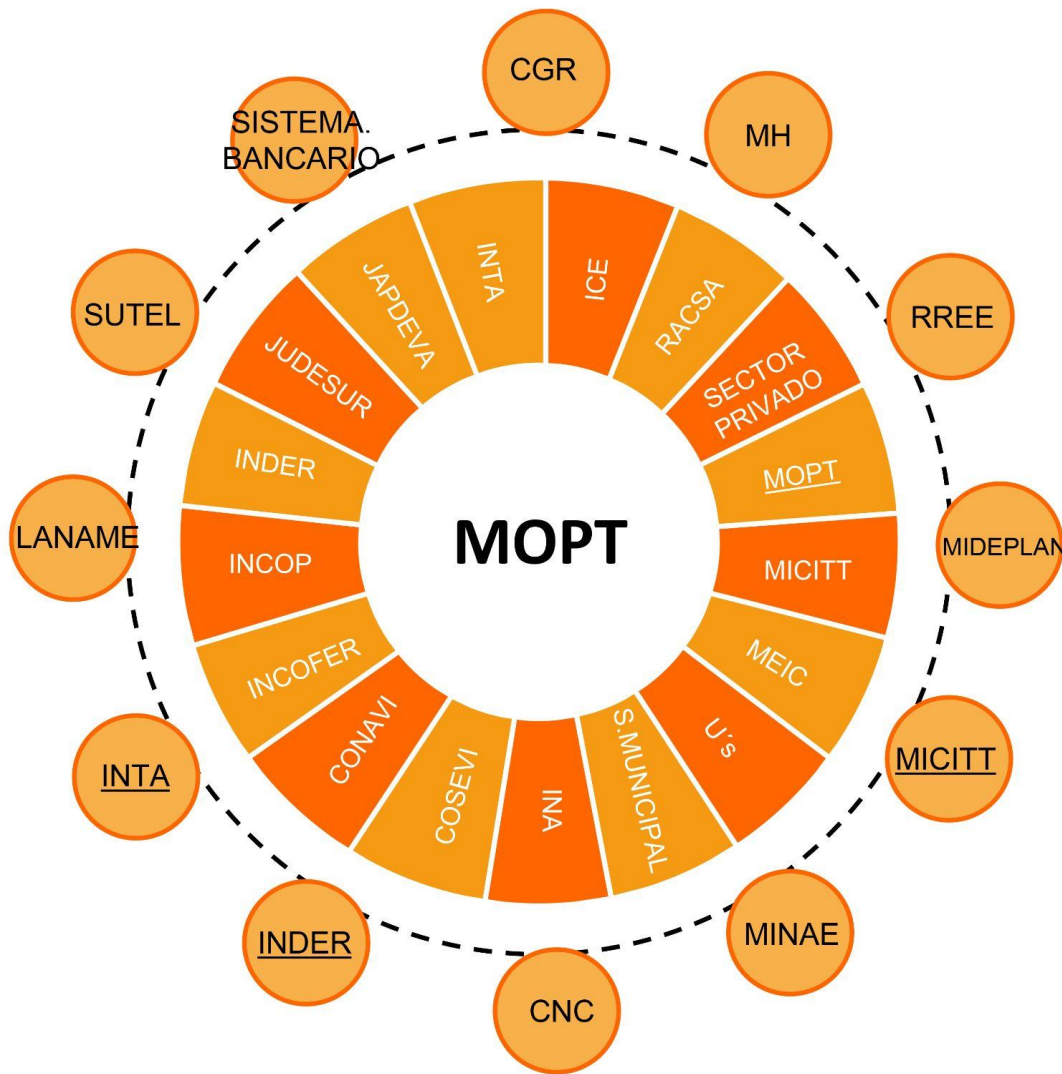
CGR

MH

RREE

MIDEPLAN

MICITT

MINAE

CNC

INDER

INTA

LANAME

SUTEL

SISTEMA BANCARIO

ICE

RACSA

SECTOR PRIVADO

MOPT

MICITT

MEIC

U's

S.MUNICIPAL

INA

COSEVI

CONAVI

INCOFER

INCOP

INDER

JUDESUR

JAPDEVA

INTA

MOPT